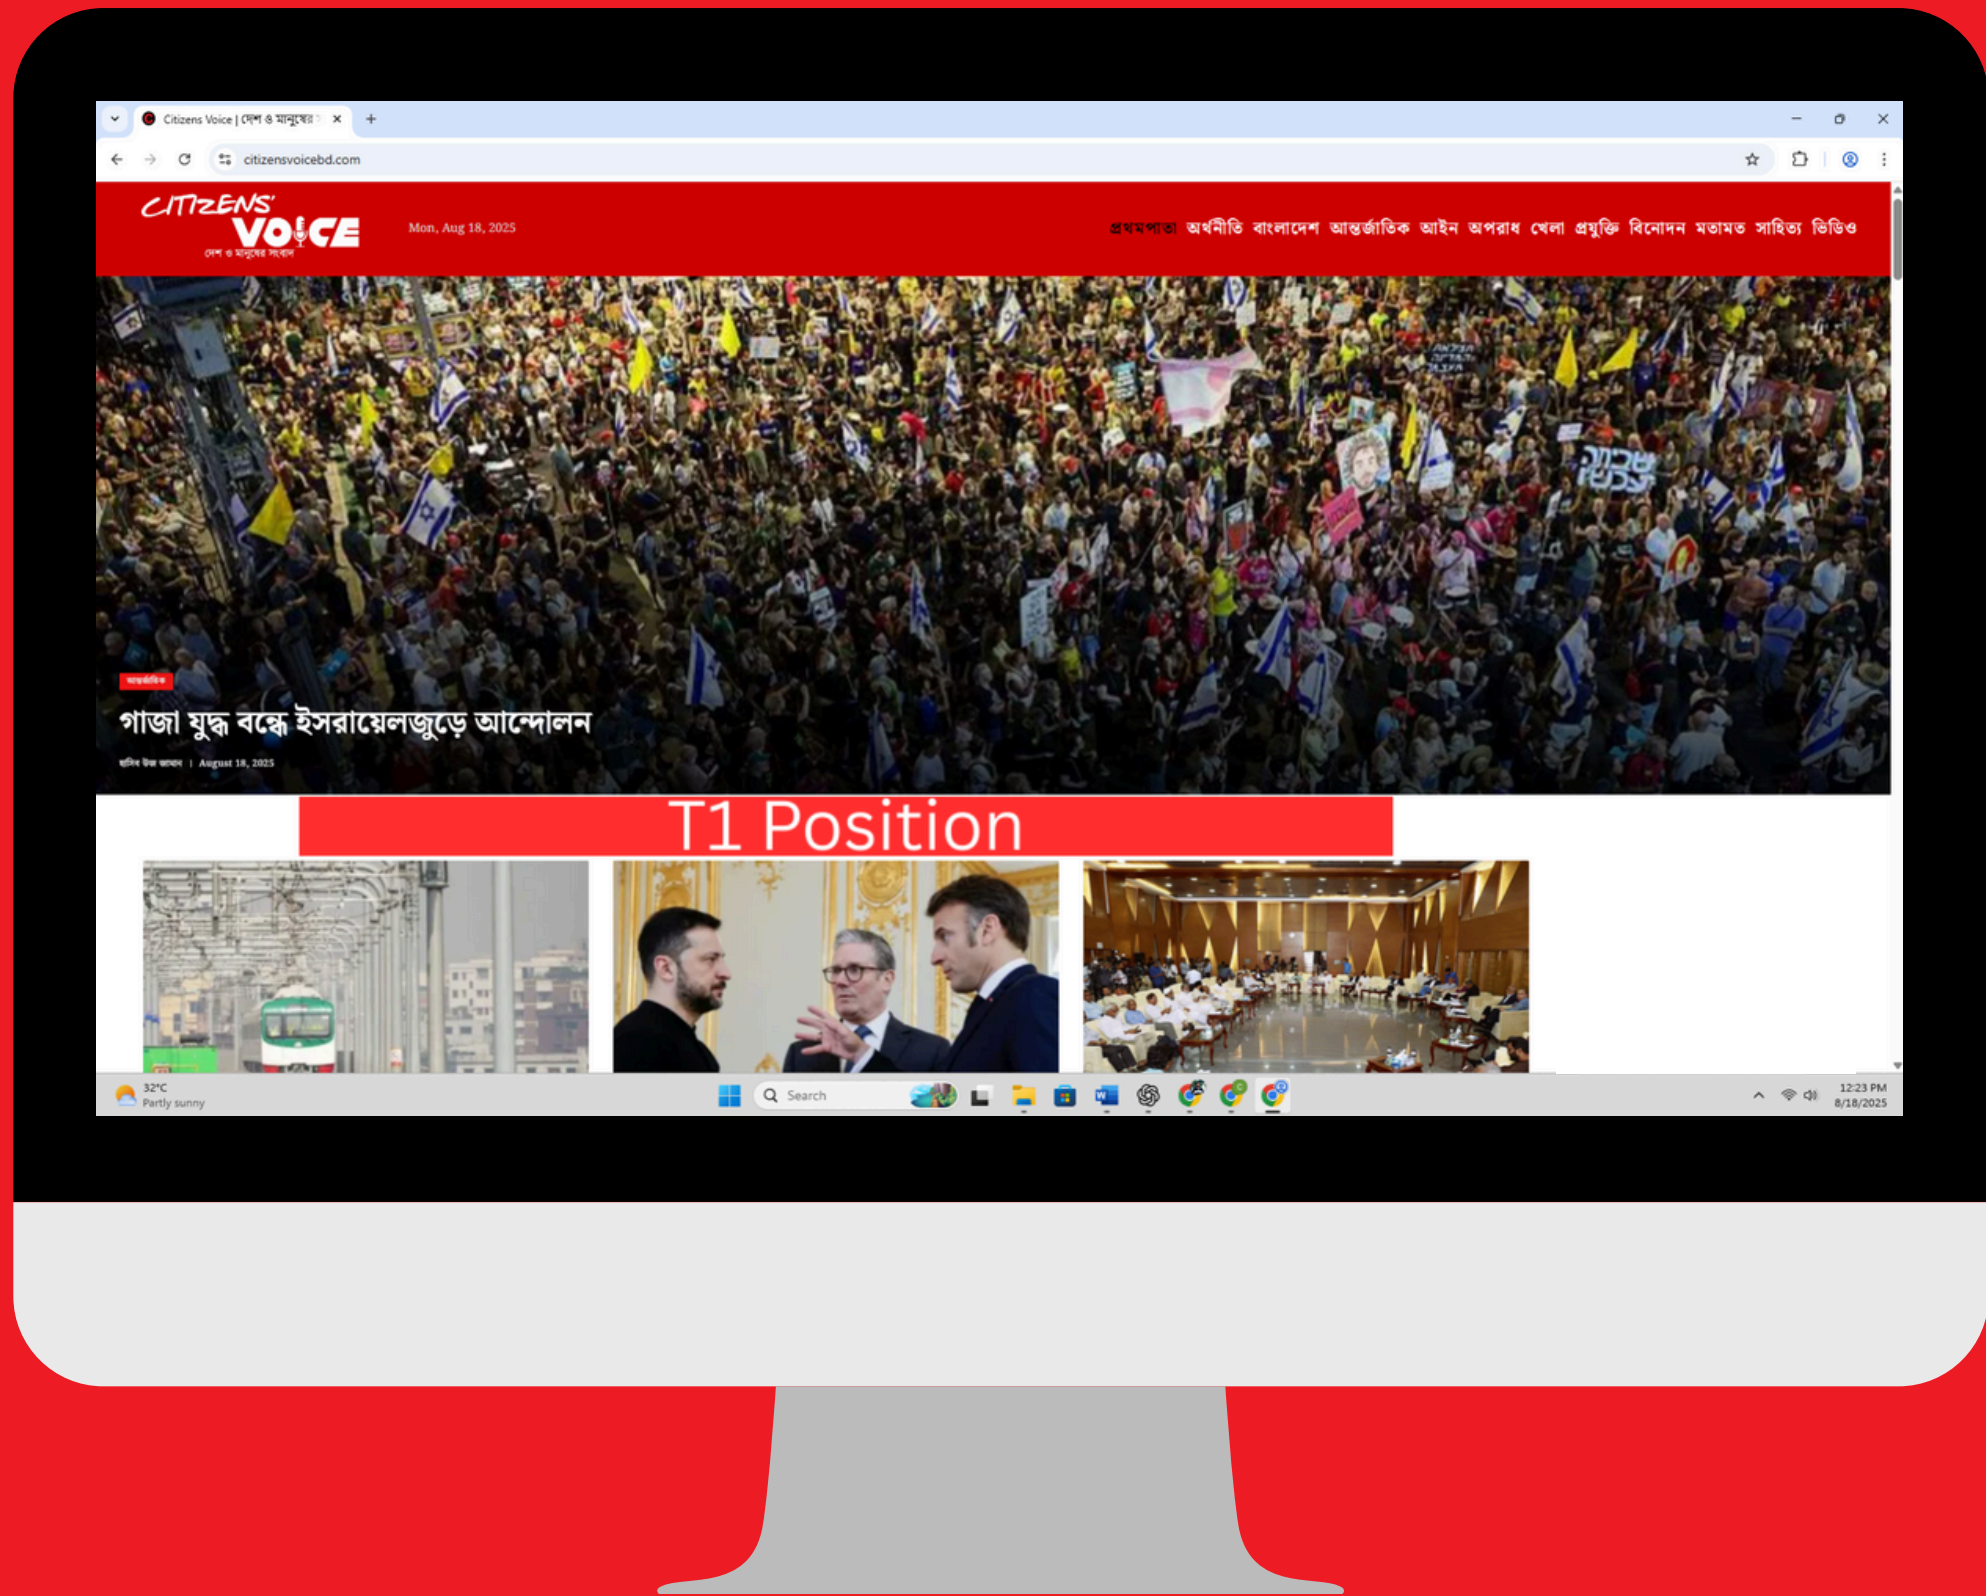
Citizens Voice | দেশ ও মানুষের

citizensvoicebd.com

CITIZENS VOICE
দেশ ও মানুষের সংবাদ

Mon, Aug 18, 2025

প্রথমপাতা অর্থনীতি বাংলাদেশ আন্তর্জাতিক আইন অপরাধ খেলা প্রযুক্তি বিনোদন মতামত সাহিত্য ভিডিও

আন্তর্জাতিক

গাজা যুদ্ধ বন্ধে ইসরায়েলজুড়ে আন্দোলন

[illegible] | August 18, 2025

T1 Position

32°C
Partly sunny

Search

12:23 PM
8/18/2025